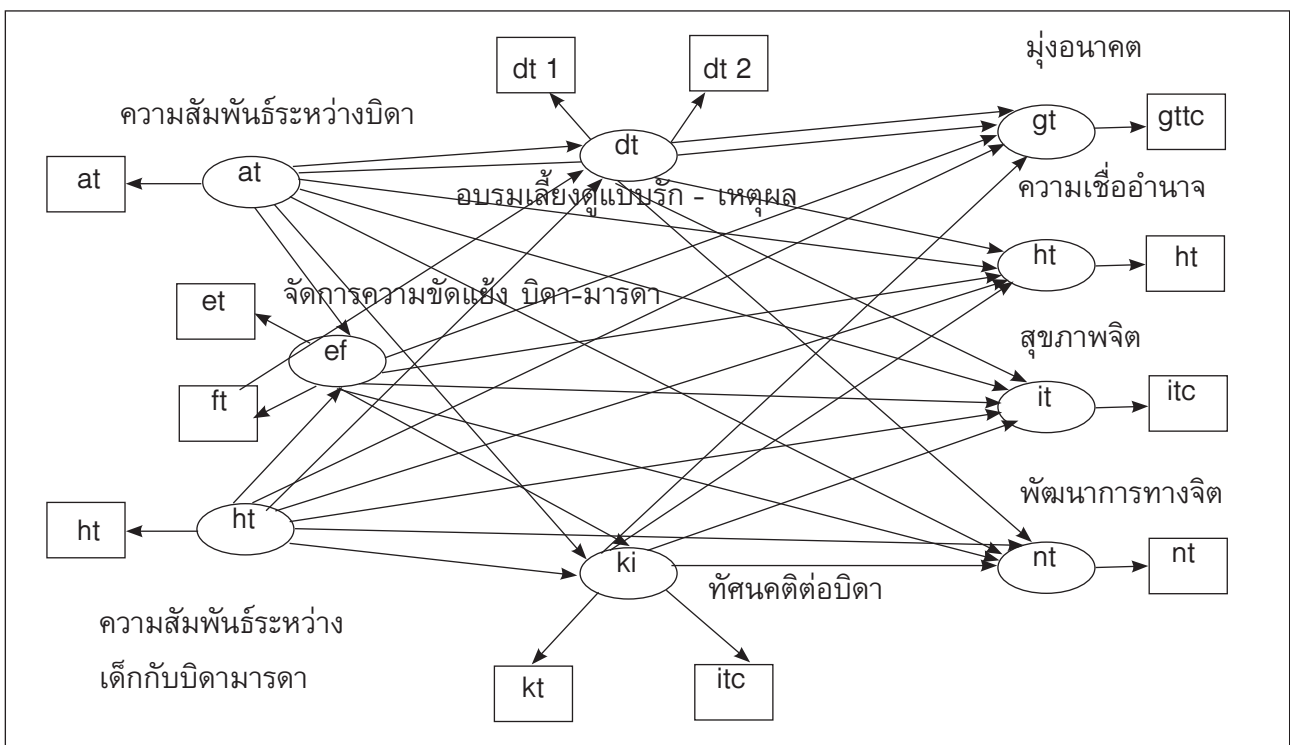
dt 1

dt 2

มุ่งอนาคต

ความสัมพันธ์ระหว่างบิดา

gt

gttc

dt

at

at

อบรมเลี้ยงดูแบบรัก - เหตุผล

ความเชื่ออำนาจ

ht

ht

จัดการความขัดแย้ง บิดา-มารดา

et

ef

สุขภาพจิต

ft

it

itc

พัฒนาการทางจิต

ht

ht

nt

nt

ki

ทัศนคติต่อบิดา

ความสัมพันธ์ระหว่าง

เด็กกับบิดามารดา

kt

itc